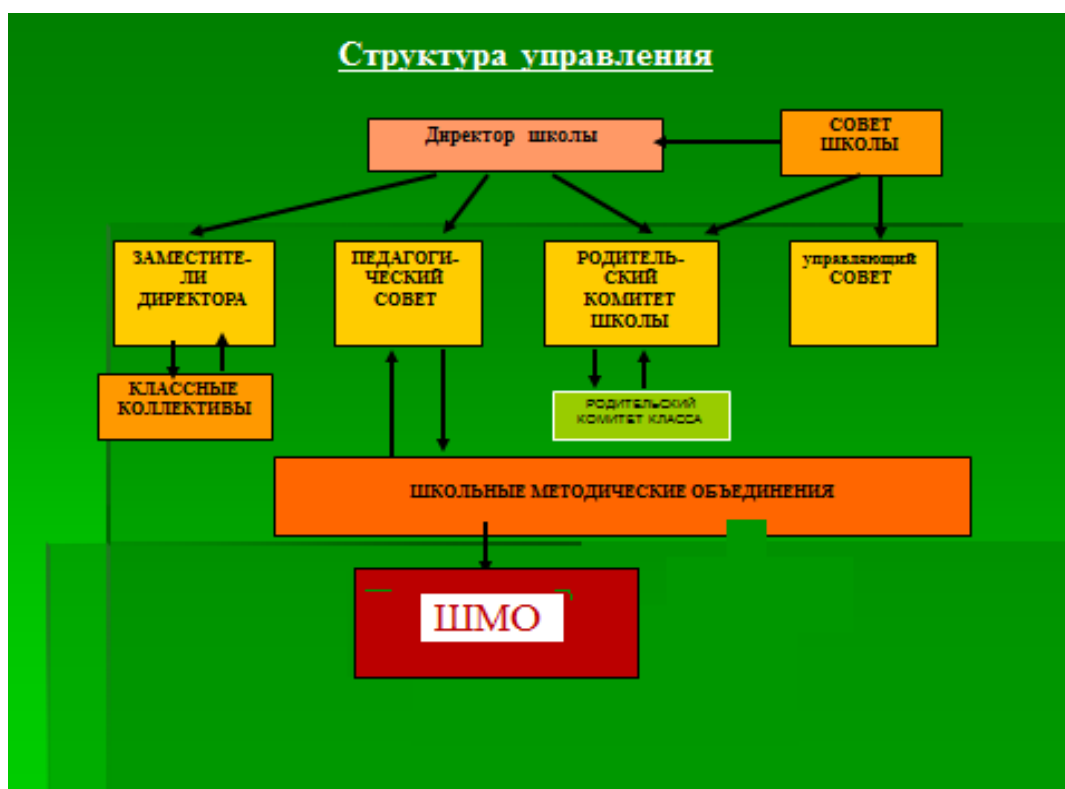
Структура управления

Директор школы

СОВЕТ ШКОЛЫ

ЗАМЕСТИТЕЛИ ДИРЕКТОРА

ПЕДАГОГИЧЕСКИЙ СОВЕТ

РОДИТЕЛЬСКИЙ КОМИТЕТ ШКОЛЫ

управляющий СОВЕТ

КЛАССНЫЕ КОЛЛЕКТИВЫ

РОДИТЕЛЬСКИЙ КОМИТЕТ КЛАССА

ШКОЛЬНЫЕ МЕТОДИЧЕСКИЕ ОБЪЕДИНЕНИЯ

ШМО